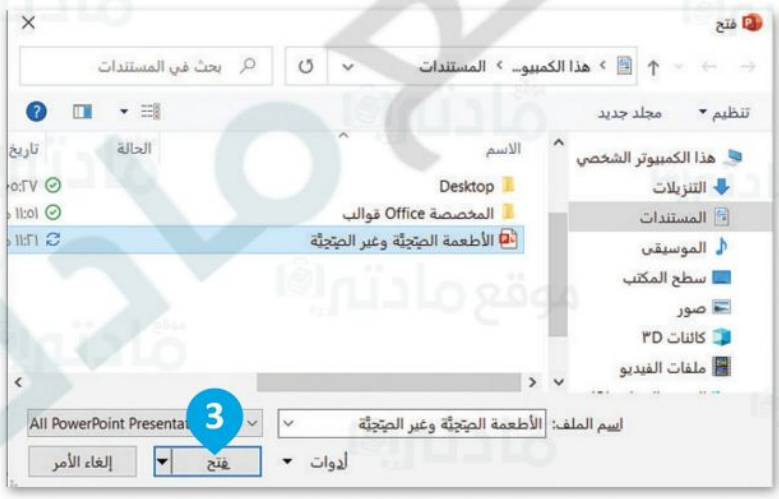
فتح

هذا الكمبيو... › المستندات

بحث في المستندات

تنظيم ▾ مجلد جديد

هذا الكمبيوتر الشخصي
التنزيلات
المستندات
الموسيقى
سطح المكتب
صور
كائنات 3D
ملفات الفيديو

الاسم
الحالة
تاريخ

Desktop
قوالب Office المخصصة
الأطعمة الصحّيّة وغير الصحّيّة

٥:٢٧
١١:٥١
١١:٢١

اسم الملف: الأطعمة الصحّيّة وغير الصحّيّة

All PowerPoint Presentat

3

أدوات ▾
فتح
إلغاء الأمر

موقع مادتي